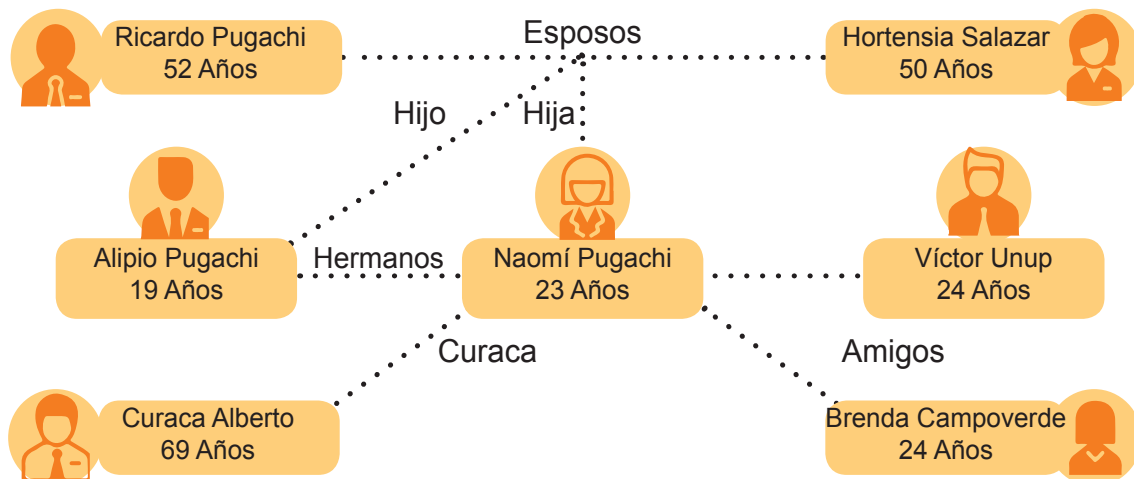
Ricardo Pugachi
52 Años

Esposos

Hortensia Salazar
50 Años

Hijo

Hija

Alipio Pugachi
19 Años

Hermanos

Naomí Pugachi
23 Años

Víctor Unup
24 Años

Curaca

Amigos

Curaca Alberto
69 Años

Brenda Campoverde
24 Años